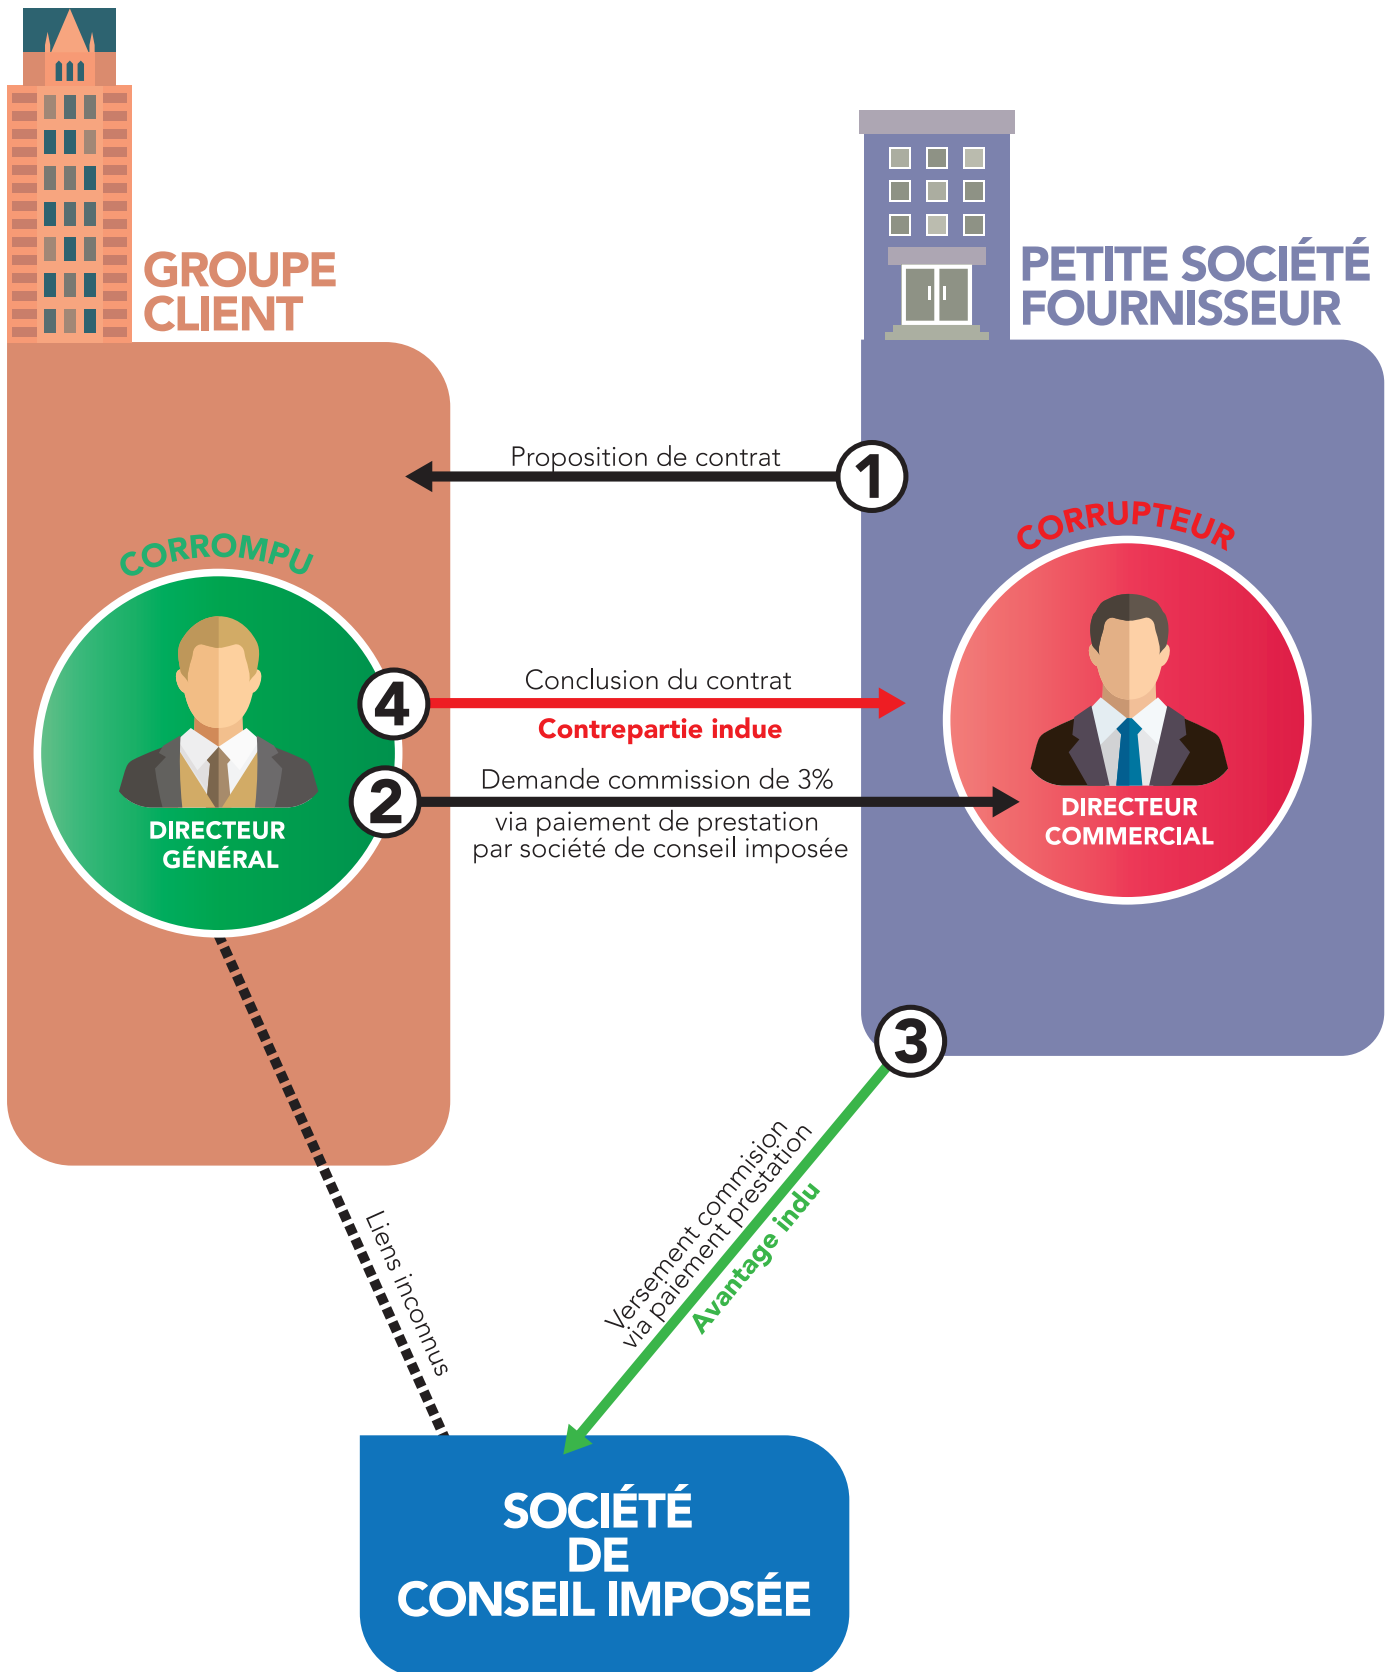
GROUPE CLIENT

PETITE SOCIÉTÉ FOURNISSEUR

1
Proposition de contrat

CORROMPU

DIRECTEUR GÉNÉRAL

CORRUPTEUR

DIRECTEUR COMMERCIAL

4
Conclusion du contrat
Contrepartie indue

2
Demande commission de 3%
via paiement de prestation par société de conseil imposée

3

Liens inconnus

Versement commision via paiement prestation
Avantage indu

SOCIÉTÉ DE CONSEIL IMPOSÉE